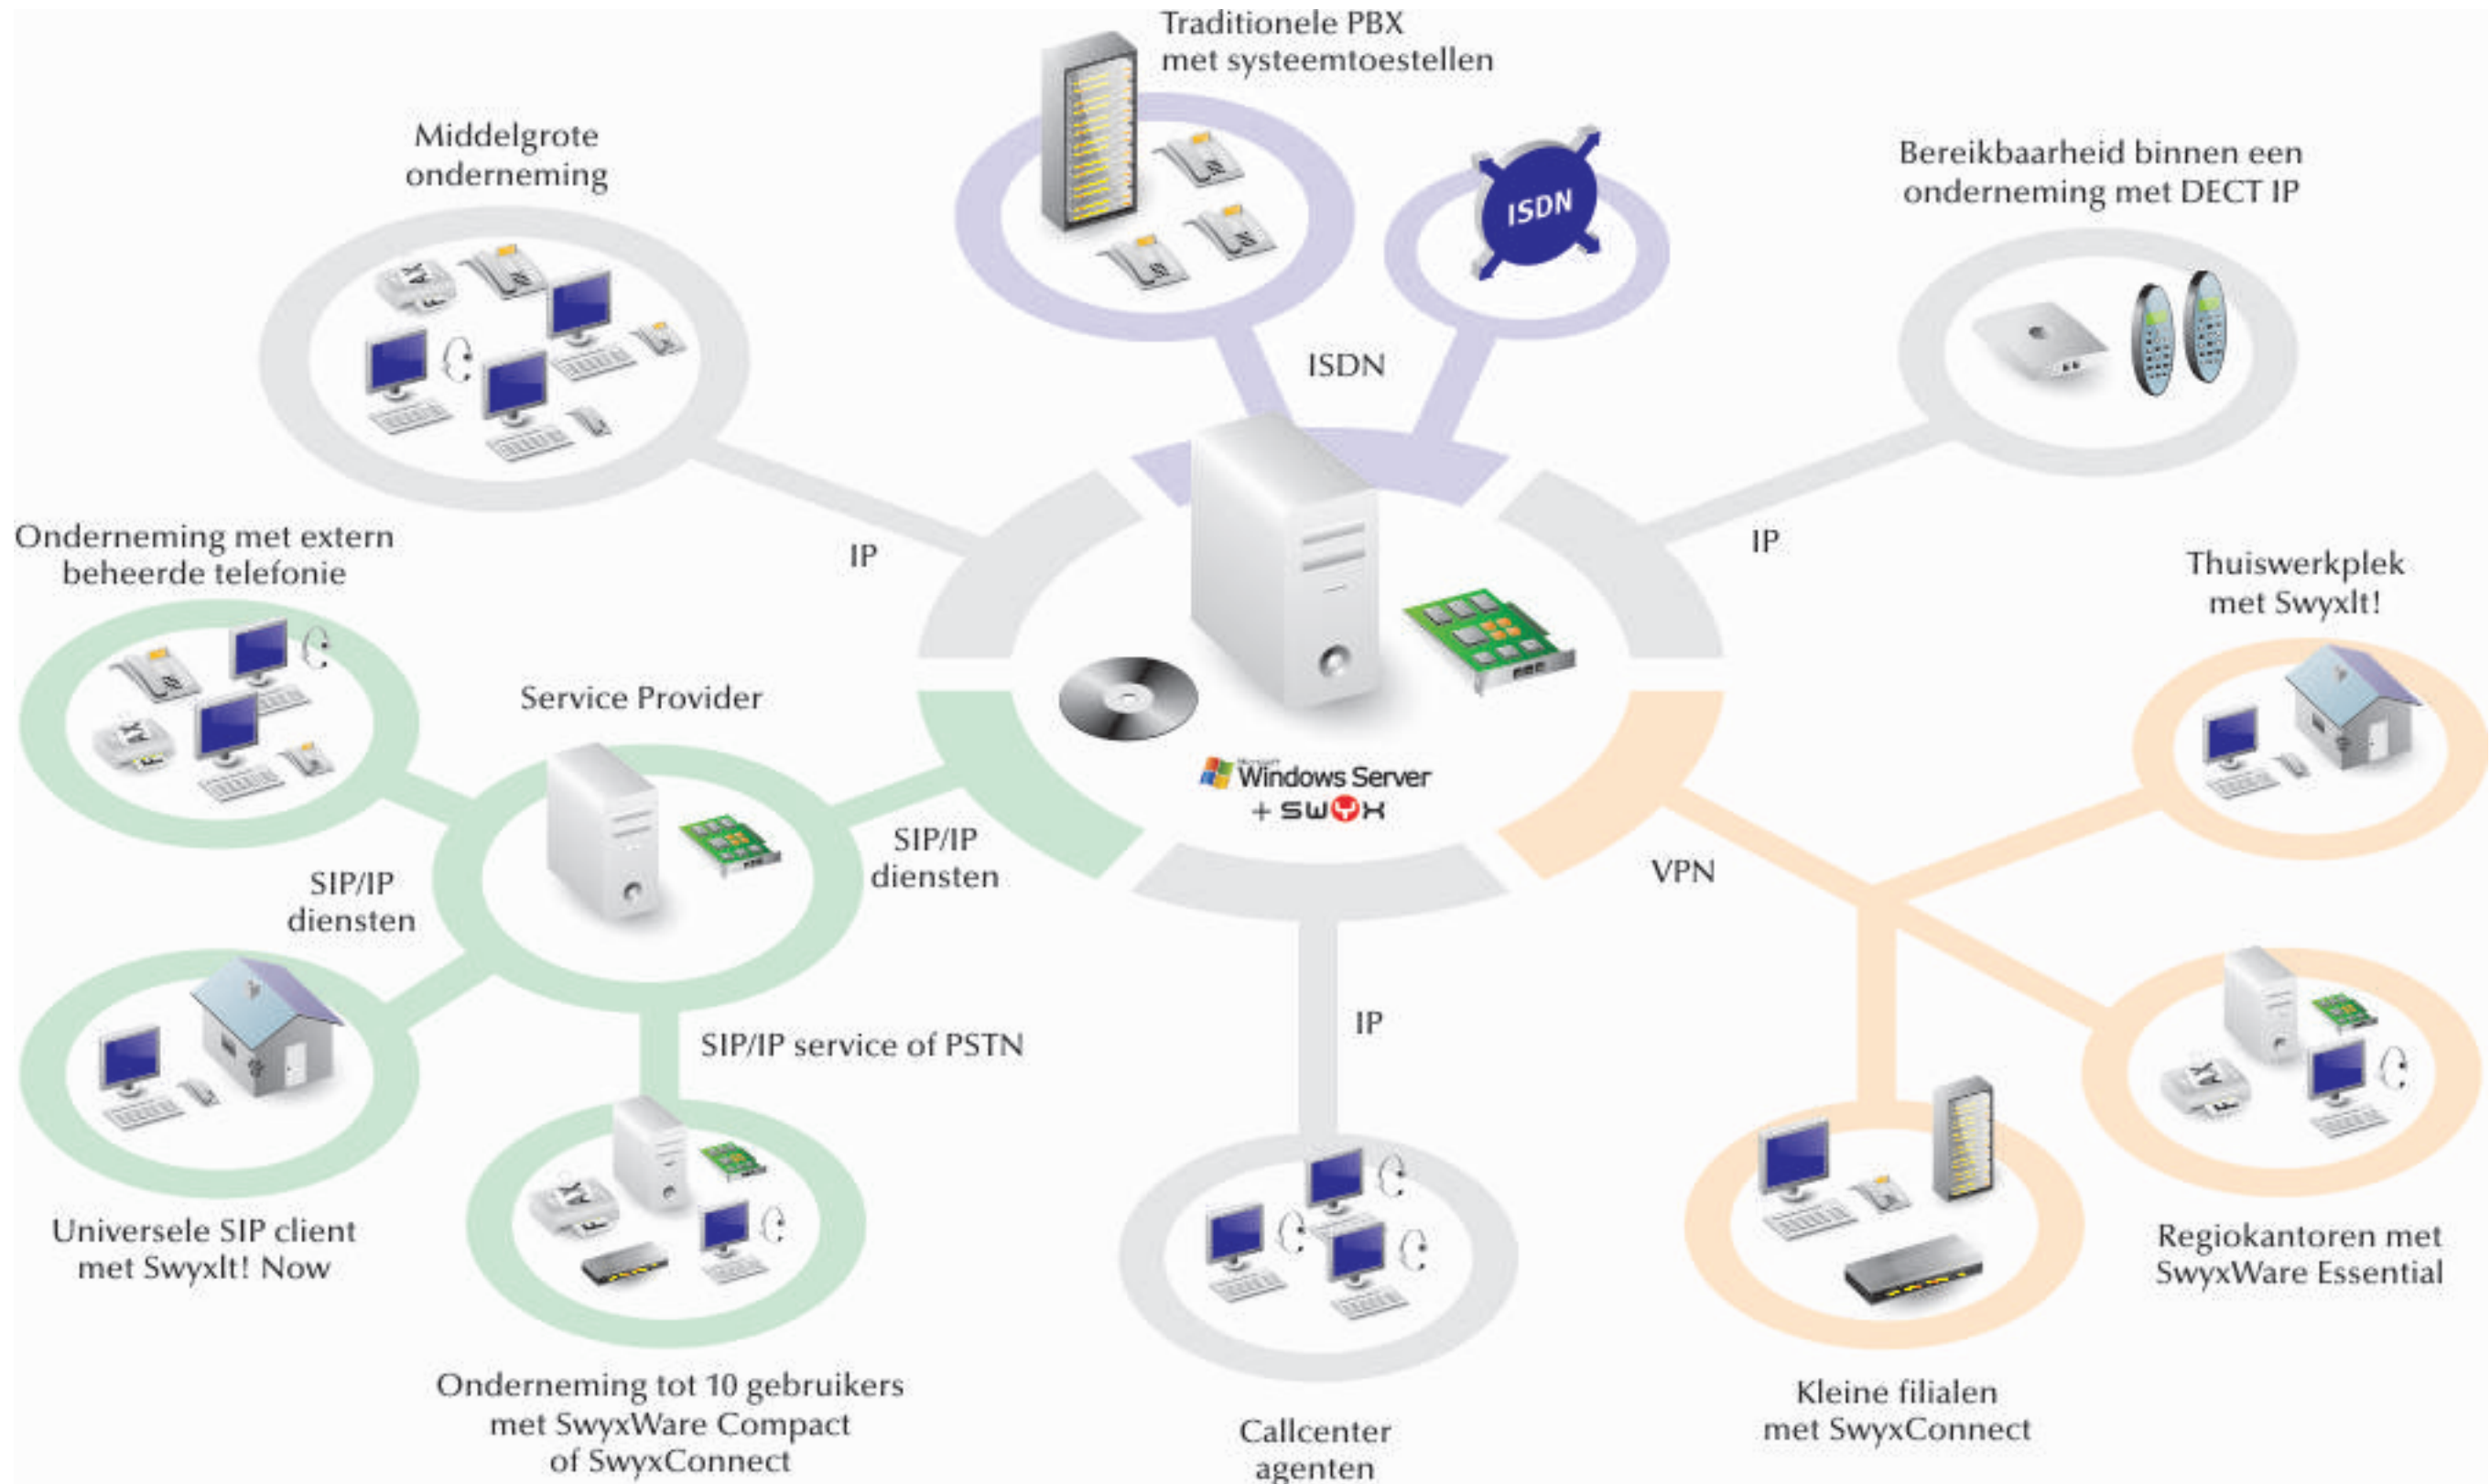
Traditionele PBX met systeemtoestellen

Middelgrote onderneming

ISDN

Bereikbaarheid binnen een onderneming met DECT IP

ISDN

IP

IP

Onderneming met extern beheerde telefonie

Thuiswerkplek met SwyxIt!

Service Provider

Microsoft Windows Server + SWYX

SIP/IP diensten

SIP/IP diensten

VPN

SIP/IP service of PSTN

IP

Universele SIP client met SwyxIt! Now

Regiokantoren met SwyxWare Essential

Onderneming tot 10 gebruikers met SwyxWare Compact of SwyxConnect

Kleine filialen met SwyxConnect

Callcenter agenten